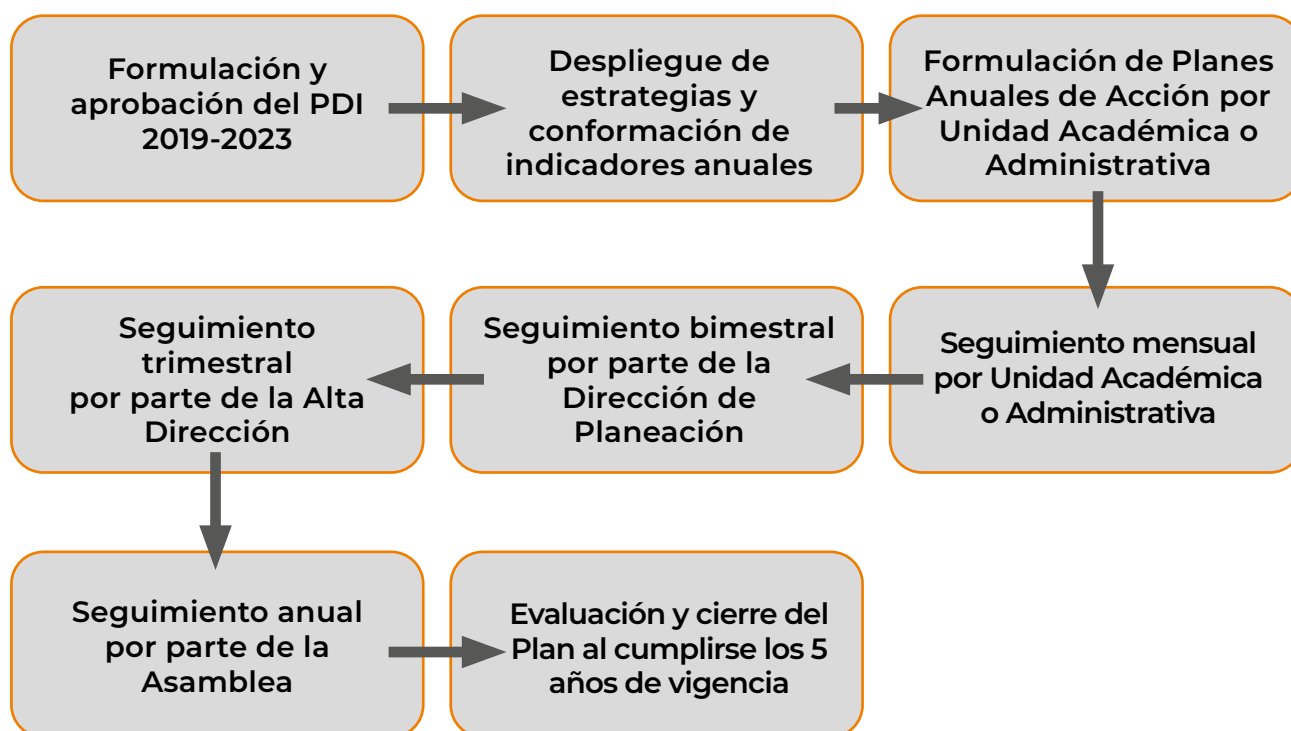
Formulación y aprobación del PDI 2019-2023

Despliegue de estrategias y conformación de indicadores anuales

Formulación de Planes Anuales de Acción por Unidad Académica o Administrativa

Seguimiento mensual por Unidad Académica o Administrativa

Seguimiento bimestral por parte de la Dirección de Planeación

Seguimiento trimestral por parte de la Alta Dirección

Seguimiento anual por parte de la Asamblea

Evaluación y cierre del Plan al cumplirse los 5 años de vigencia